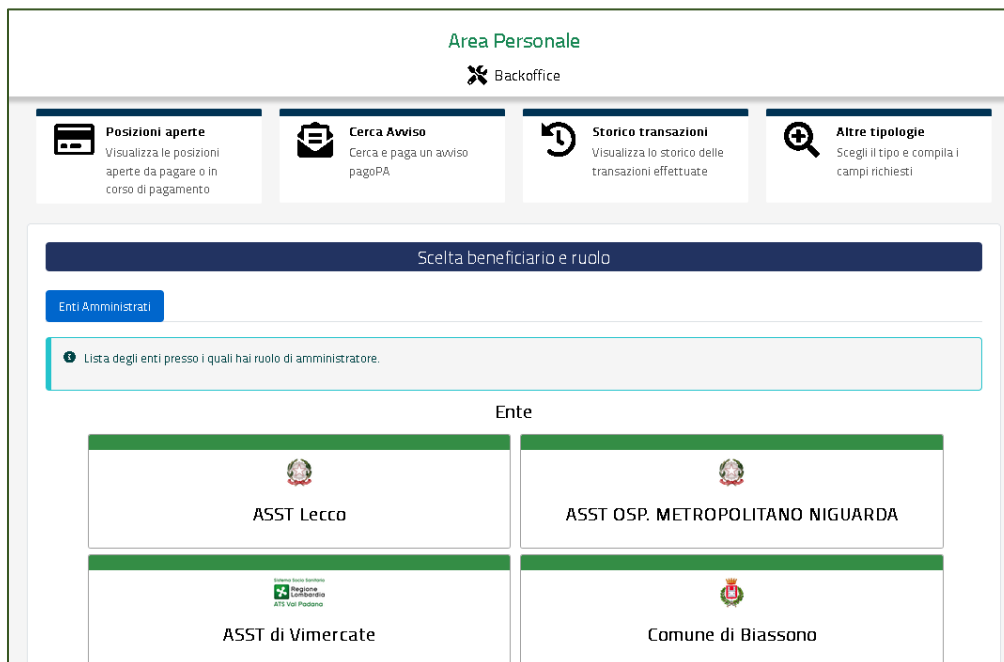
Area Personale

Backoffice

**Posizioni aperte**
Visualizza le posizioni aperte da pagare o in corso di pagamento

**Cerca Avviso**
Cerca e paga un avviso pagoPA

**Storico transazioni**
Visualizza lo storico delle transazioni effettuate

**Altre tipologie**
Scegli il tipo e compila i campi richiesti

Scelta beneficiario e ruolo

Enti Amministrati

Lista degli enti presso i quali hai ruolo di amministratore.

Ente

ASST Lecco

ASST OSP. METROPOLITANO NIGUARDA

Sistema Socio Sanitario
Regione Lombardia
ATS Val Padana

ASST di Vimercate

Comune di Biassono